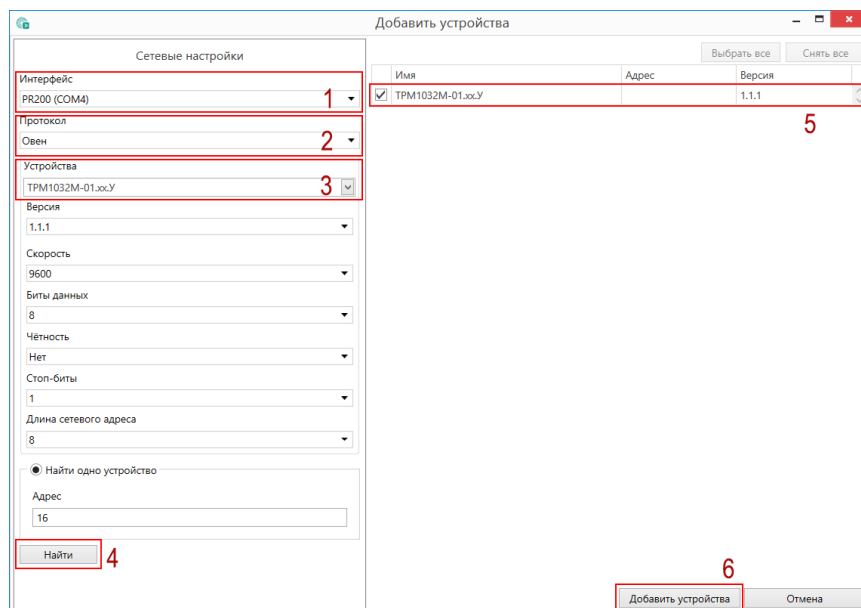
Добавить устройства

Сетевые настройки

Интерфейс
PR200 (COM4)
1

Протокол
Овен
2

Устройства
ТРМ1032М-01.хх.У
3

Версия
1.1.1

Скорость
9600

Биты данных
8

Чётность
Нет

Стоп-биты
1

Длина сетевого адреса
8

Найти одно устройство

Адрес
16

Найти
4

Выбрать все
Снять все

| Имя | Адрес | Версия |
|---|---|---|
| ТРМ1032М-01.хх.У | | 1.1.1 |

5

6
Добавить устройства
Отмена